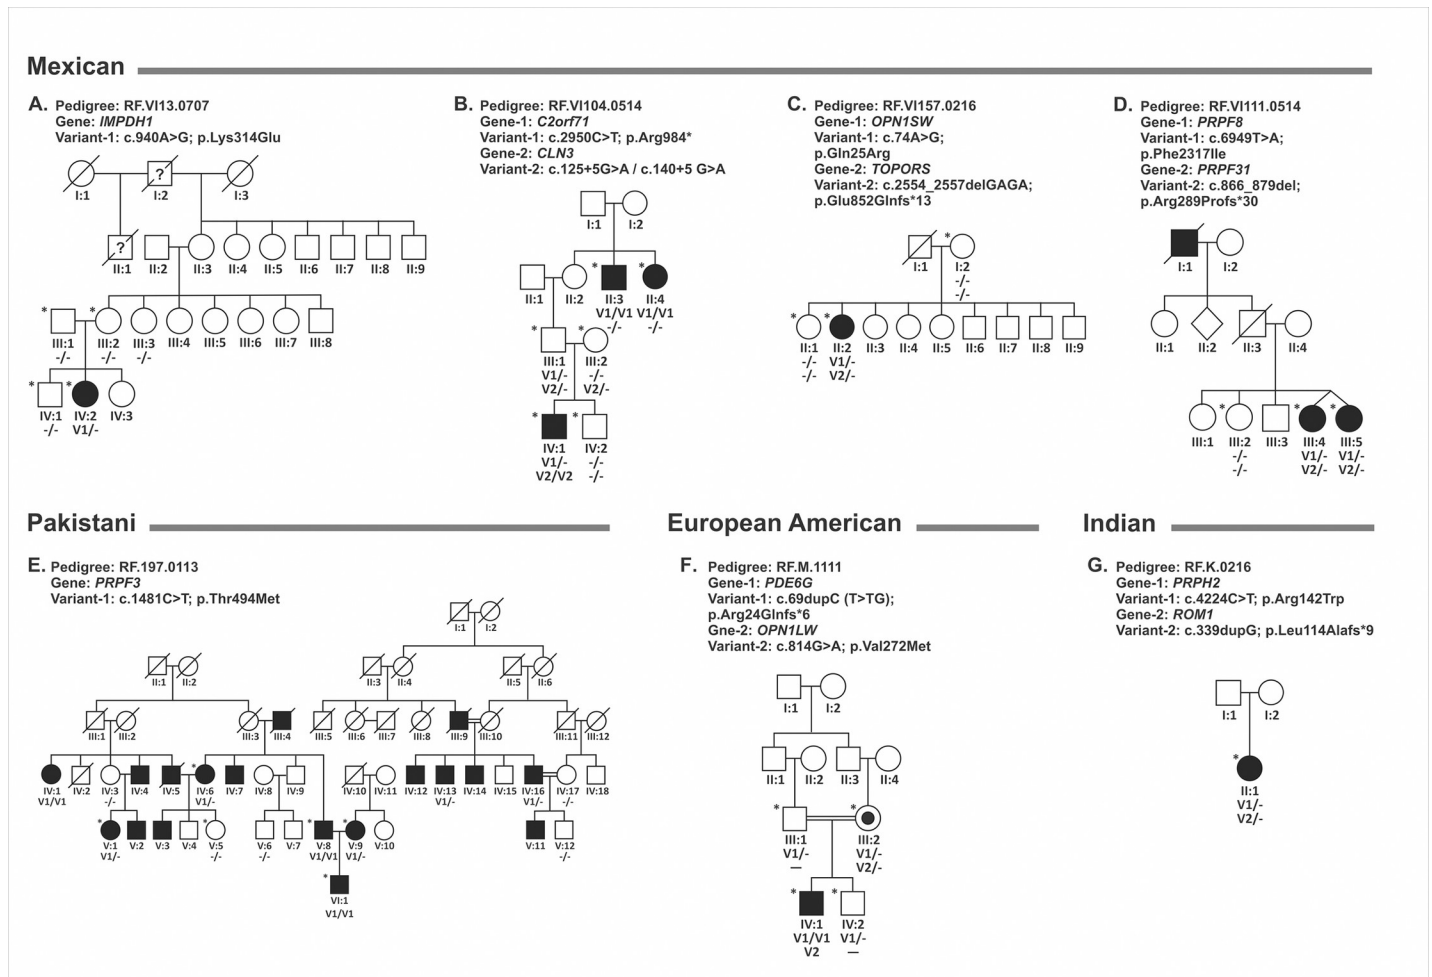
Mexican

A. Pedigree: RF.VI13.0707
Gene: IMPDH1
Variant-1: c.940A>G; p.Lys314Glu

I:1 ? I:2 I:3
? II:1 II:2 II:3 II:4 II:5 II:6 II:7 II:8 II:9
* III:1 -/- * III:2 -/- III:3 -/- III:4 III:5 III:6 III:7 III:8
* IV:1 -/- * IV:2 V1/- IV:3

B. Pedigree: RF.VI104.0514
Gene-1: C2orf71
Variant-1: c.2950C>T; p.Arg984*
Gene-2: CLN3
Variant-2: c.125+5G>A / c.140+5 G>A

I:1 I:2
II:1 II:2 * II:3 V1/V1 -/- * II:4 V1/V1 -/-
* III:1 V1/- V2/- * III:2 -/- V2/-
* IV:1 V1/- V2/V2 * IV:2 -/- -/-

C. Pedigree: RF.VI157.0216
Gene-1: OPN1SW
Variant-1: c.74A>G; p.Gln25Arg
Gene-2: TOPORS
Variant-2: c.2554_2557delGAGA; p.Glu852Glnfs*13

I:1 * I:2 -/- -/-
* II:1 -/- -/- * II:2 V1/- V2/- II:3 II:4 II:5 II:6 II:7 II:8 II:9

D. Pedigree: RF.VI111.0514
Gene-1: PRPF8
Variant-1: c.6949T>A; p.Phe2317Ile
Gene-2: PRPF31
Variant-2: c.866_879del; p.Arg289Profs*30

I:1 I:2
II:1 II:2 II:3 II:4
III:1 * III:2 -/- -/- III:3 * III:4 V1/- V2/- * III:5 V1/- V2/-

Pakistani

E. Pedigree: RF.197.0113
Gene: PRPF3
Variant-1: c.1481C>T; p.Thr494Met

I:1 I:2
II:1 II:2 II:3 II:4 II:5 II:6
III:1 III:2 III:3 III:4 III:5 III:6 III:7 III:8 III:9 III:10 III:11 III:12
IV:1 V1/V1 IV:2 IV:3 -/- IV:4 * IV:5 * IV:6 V1/- IV:7 IV:8 IV:9 IV:10 IV:11 IV:12 IV:13 V1/- IV:14 IV:15 IV:16 V1/- IV:17 -/- IV:18
* V:1 V1/- V:2 V:3 V:4 * V:5 -/- V:6 -/- V:7 * V:8 V1/V1 * V:9 V1/- V:10 V:11 V:12 -/-
* VI:1 V1/V1

European American

F. Pedigree: RF.M.1111
Gene-1: PDE6G
Variant-1: c.69dupC (T>TG); p.Arg24Glnfs*6
Gne-2: OPN1LW
Variant-2: c.814G>A; p.Val272Met

I:1 I:2
II:1 II:2 II:3 II:4
* III:1 V1/- — * III:2 V1/- V2/-
* IV:1 V1/V1 V2 * IV:2 V1/- —

Indian

G. Pedigree: RF.K.0216
Gene-1: PRPH2
Variant-1: c.4224C>T; p.Arg142Trp
Gene-2: ROM1
Variant-2: c.339dupG; p.Leu114Alafs*9

I:1 I:2
* II:1 V1/- V2/-